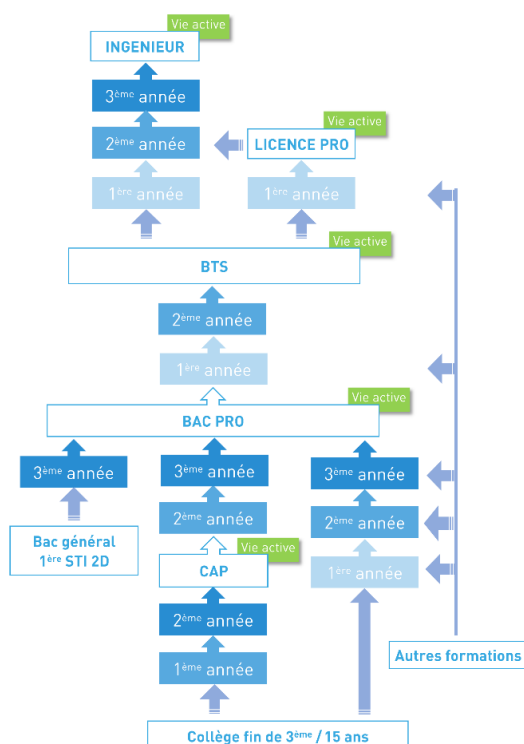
Vie active
INGENIEUR
3ème année
2ème année
Vie active
LICENCE PRO
1ère année
1ère année
Vie active
BTS
2ème année
1ère année
Vie active
BAC PRO
3ème année
3ème année
3ème année
2ème année
2ème année
Bac général
1ère STI 2D
Vie active
CAP
1ère année
2ème année
1ème année
Autres formations
Collège fin de 3ème / 15 ans